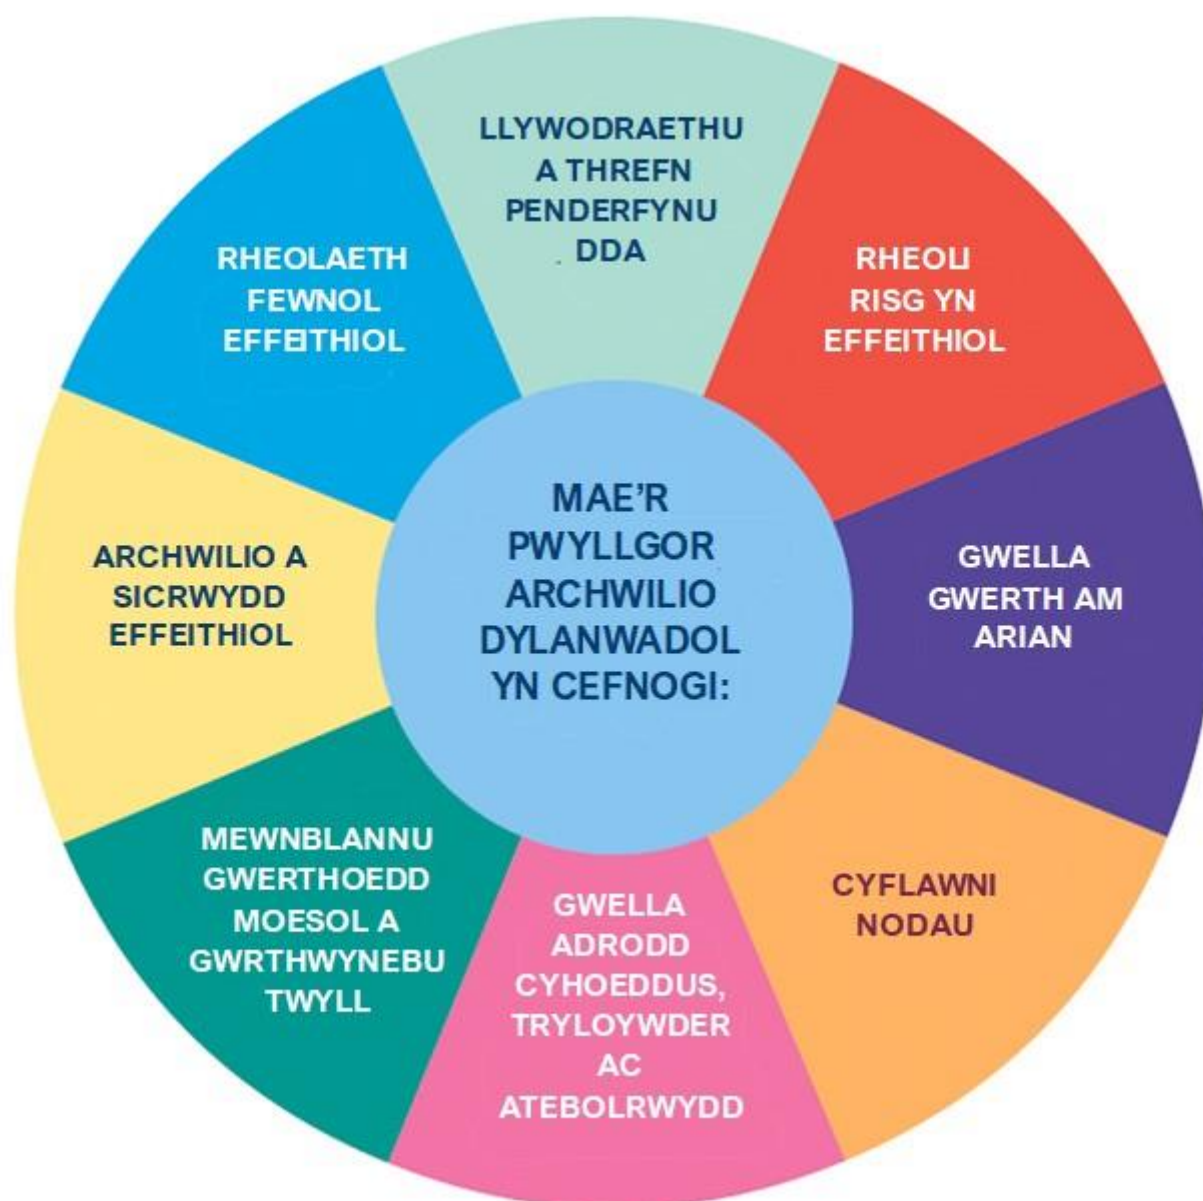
MAE'R PWYLLGOR ARCHWILIO DYLANWADOL YN CEFNOGI:

LLYWODRAETHU A THREFN PENDERFYNU DDA

RHEOLI RISG YN EFFEITHIOL

GWELLA GWERTH AM ARIAN

CYFLAWNI NODAU

GWELLA ADRODD CYHOEDDUS, TRYLOYWDER AC ATEBOLRWYDD

MEWNBLANNU GWERTHOEDD MOESOL A GWRTHWYNEBU TWYLL

ARCHWILIO A SICRWYDD EFFEITHIOL

RHEOLAETH FEWNOL EFFEITHIOL